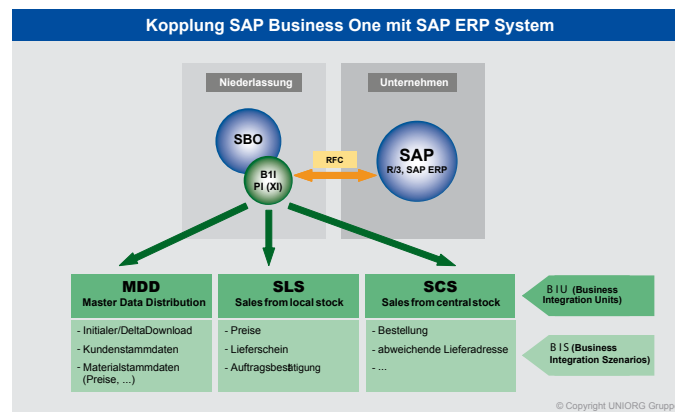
Kopplung SAP Business One mit SAP ERP System

Niederlassung

Unternehmen

SBO

B1I
PI (XI)

RFC

SAP
R/3, SAP ERP

MDD
Master Data Distribution

SLS
Sales from local stock

SCS
Sales from central stock

B I U (Business Integration Units)

- Initialer/DeltaDownload
- Kundenstammdaten
- Materialstammdaten (Preise, ...)

- Preise
- Lieferschein
- Auftragsbestätigung

- Bestellung
- abweichende Lieferadresse
- ...

B I S (Business Integration Szenarios)

© Copyright UNIORG Grupp